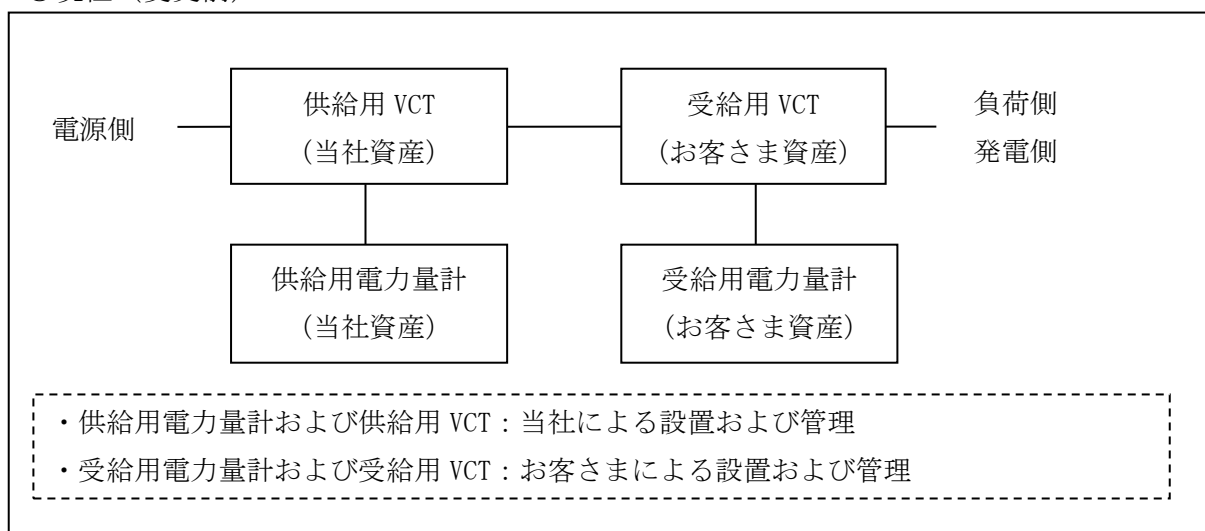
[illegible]

電源側

供給用 VCT
(当社資産)

受給用 VCT
(お客さま資産)

負荷側
発電側

供給用電力量計
(当社資産)

受給用電力量計
(お客さま資産)

・供給用電力量計および供給用 VCT：当社による設置および管理
・受給用電力量計および受給用 VCT：お客さまによる設置および管理